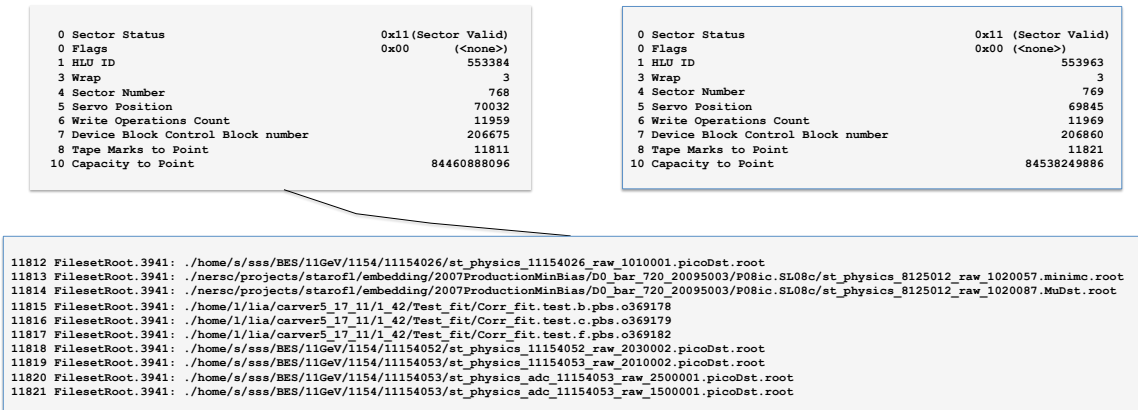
0 Sector Status 0x11(Sector Valid)
0 Flags 0x00 (<none>)
1 HLU ID 553384
3 Wrap 3
4 Sector Number 768
5 Servo Position 70032
6 Write Operations Count 11959
7 Device Block Control Block number 206675
8 Tape Marks to Point 11811
10 Capacity to Point 84460888096

0 Sector Status 0x11 (Sector Valid)
0 Flags 0x00 (<none>)
1 HLU ID 553963
3 Wrap 3
4 Sector Number 769
5 Servo Position 69845
6 Write Operations Count 11969
7 Device Block Control Block number 206860
8 Tape Marks to Point 11821
10 Capacity to Point 84538249886

11812 FilesetRoot.3941: ./home/s/sss/BES/11GeV/1154/11154026/st_physics_11154026_raw_1010001.picoDst.root
11813 FilesetRoot.3941: ./nersc/projects/starofl/embedding/2007ProductionMinBias/D0_bar_720_20095003/P08ic.SL08c/st_physics_8125012_raw_1020057.minimc.root
11814 FilesetRoot.3941: ./nersc/projects/starofl/embedding/2007ProductionMinBias/D0_bar_720_20095003/P08ic.SL08c/st_physics_8125012_raw_1020087.MuDst.root
11815 FilesetRoot.3941: ./home/l/lia/carver5_17_11/1_42/Test_fit/Corr_fit.test.b.pbs.o369178
11816 FilesetRoot.3941: ./home/l/lia/carver5_17_11/1_42/Test_fit/Corr_fit.test.c.pbs.o369179
11817 FilesetRoot.3941: ./home/l/lia/carver5_17_11/1_42/Test_fit/Corr_fit.test.f.pbs.o369182
11818 FilesetRoot.3941: ./home/s/sss/BES/11GeV/1154/11154052/st_physics_11154052_raw_2030002.picoDst.root
11819 FilesetRoot.3941: ./home/s/sss/BES/11GeV/1154/11154053/st_physics_11154053_raw_2010002.picoDst.root
11820 FilesetRoot.3941: ./home/s/sss/BES/11GeV/1154/11154053/st_physics_adc_11154053_raw_2500001.picoDst.root
11821 FilesetRoot.3941: ./home/s/sss/BES/11GeV/1154/11154053/st_physics_adc_11154053_raw_1500001.picoDst.root